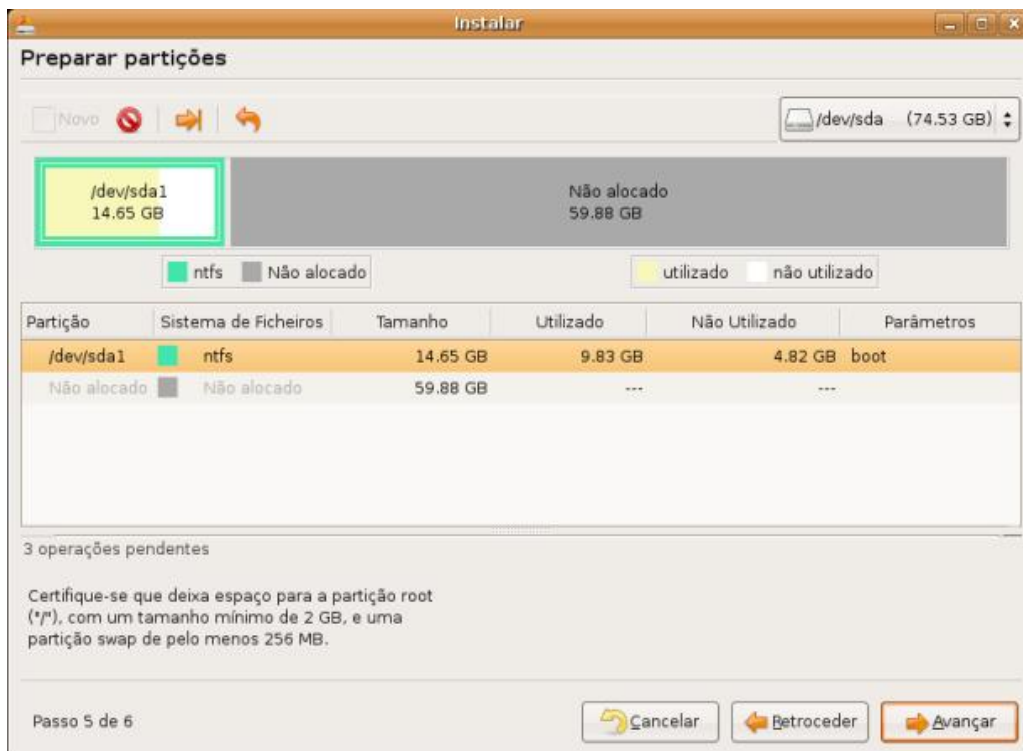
Instalar

Preparar partições

Novo

/dev/sda (74.53 GB)

/dev/sda1
14.65 GB

Não alocado
59.88 GB

ntfs Não alocado

utilizado não utilizado

| Partição | Sistema de Ficheiros | Tamanho | Utilizado | Não Utilizado | Parâmetros |
|---|---|---|---|---|---|
| /dev/sda1 | ntfs | 14.65 GB | 9.83 GB | 4.82 GB | boot |
| Não alocado | Não alocado | 59.88 GB | --- | --- | |

3 operações pendentes

Certifique-se que deixa espaço para a partição root ("/"), com um tamanho mínimo de 2 GB, e uma partição swap de pelo menos 256 MB.

Passo 5 de 6

Cancelar Retroceder Avançar